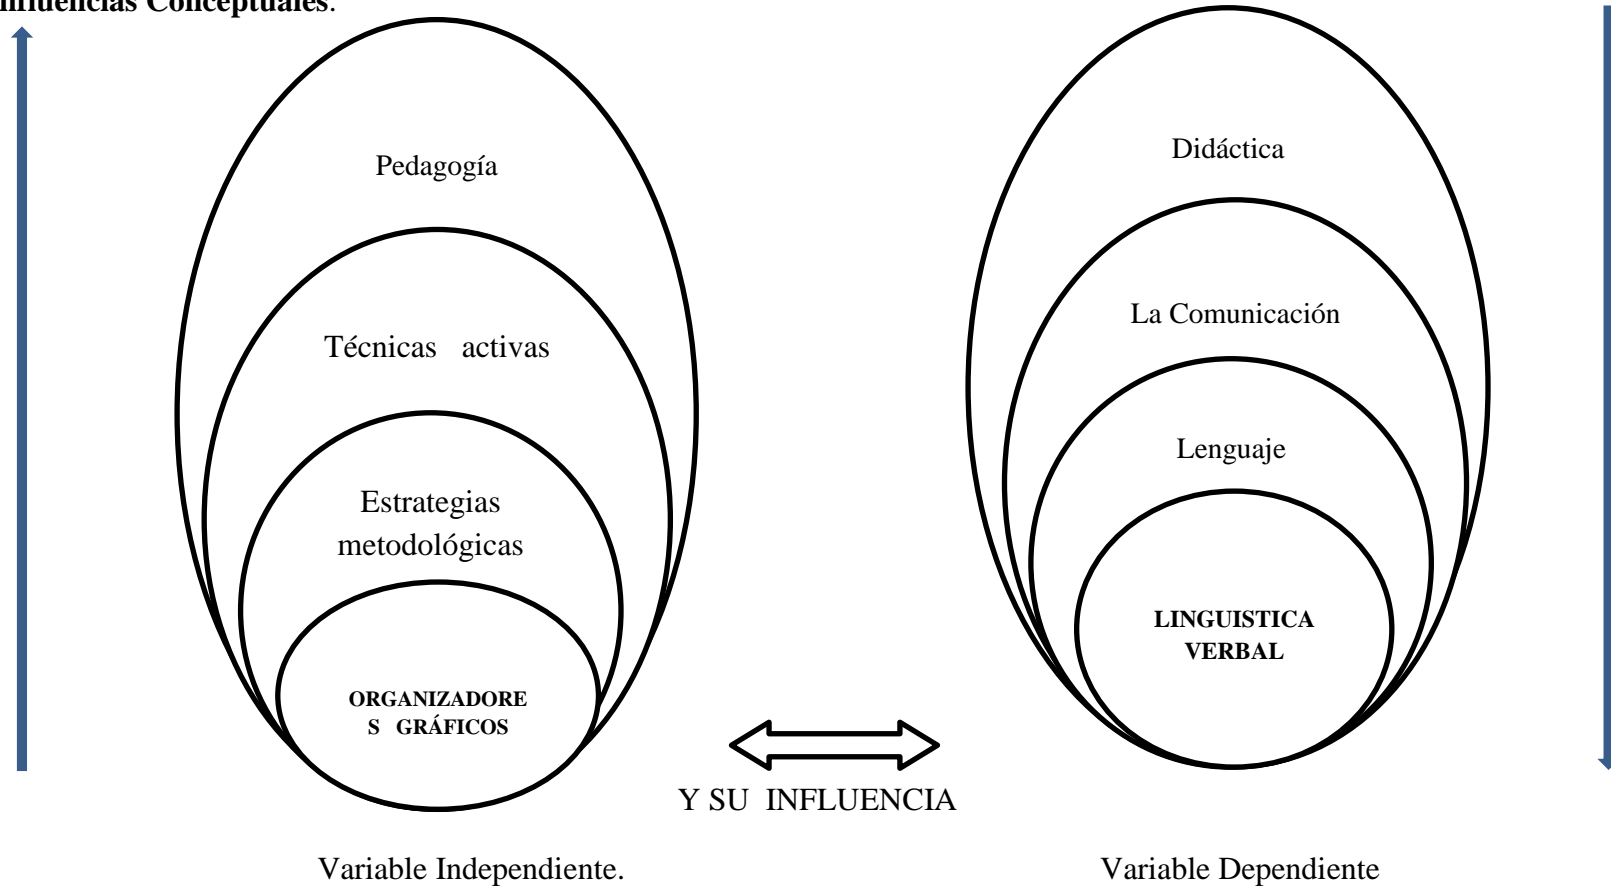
Influencias Conceptuales.

Pedagogía

Técnicas activas

Estrategias metodológicas

ORGANIZADORE S GRÁFICOS

Didáctica

La Comunicación

Lenguaje

LINGUISTICA VERBAL

Y SU INFLUENCIA

Variable Independiente.

Variable Dependiente